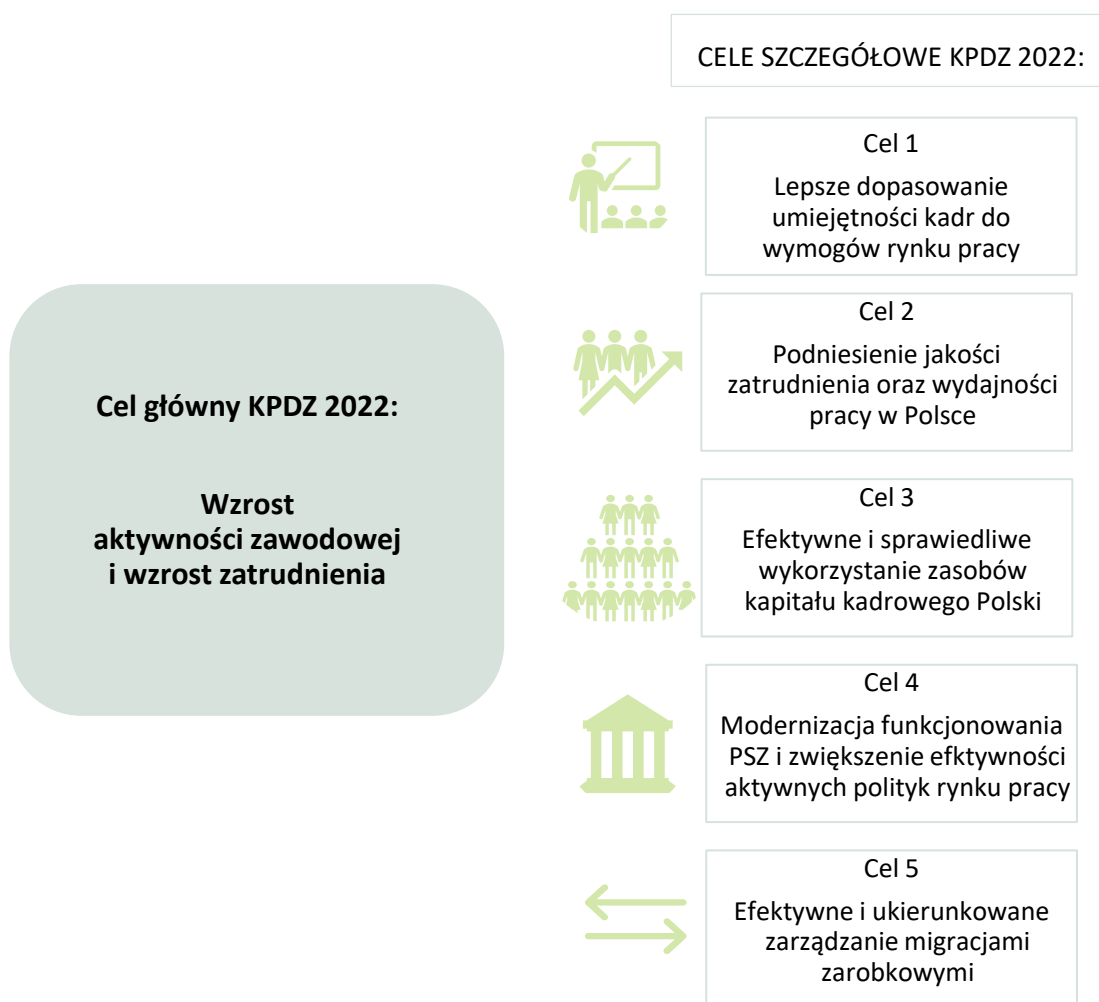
CELE SZCZEGÓŁOWE KPDZ 2022:

Cel główny KPDZ 2022:

Wzrost aktywności zawodowej i wzrost zatrudnienia

Cel 1
Lepsze dopasowanie umiejętności kadr do wymogów rynku pracy

Cel 2
Podniesienie jakości zatrudnienia oraz wydajności pracy w Polsce

Cel 3
Efektywne i sprawiedliwe wykorzystanie zasobów kapitału kadrowego Polski

Cel 4
Modernizacja funkcjonowania PSZ i zwiększenie efktywności aktywnych polityk rynku pracy

Cel 5
Efektywne i ukierunkowane zarządzanie migracjami zarobkowymi